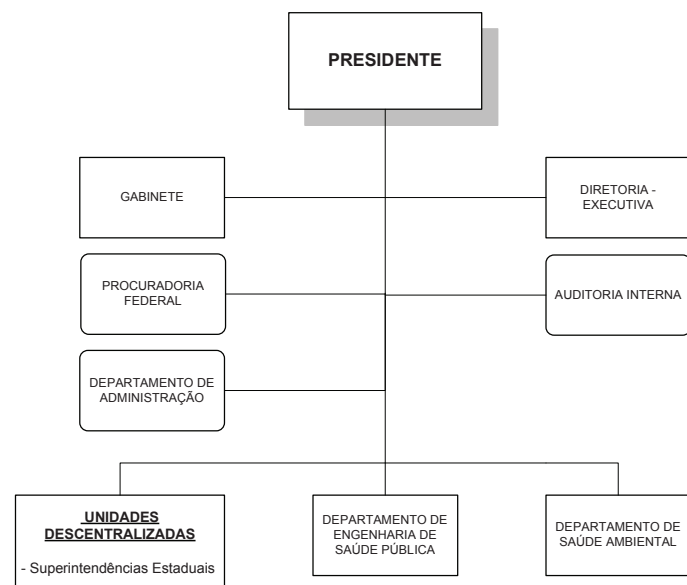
PRESIDENTE

GABINETE

DIRETORIA - EXECUTIVA

PROCURADORIA FEDERAL

AUDITORIA INTERNA

DEPARTAMENTO DE ADMINISTRAÇÃO

UNIDADES DESCENTRALIZADAS

- Superintendências Estaduais

DEPARTAMENTO DE ENGENHARIA DE SAÚDE PÚBLICA

DEPARTAMENTO DE SAÚDE AMBIENTAL